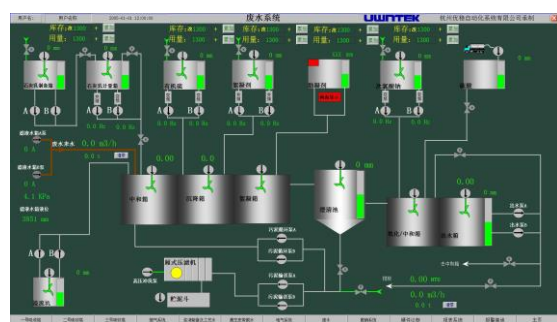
废水系统

UWNTEK

杭州优稳自控系统有限公司

库存: 1200
用量: 1200

库存: 1200
用量: 1200

库存: 1200
用量: 1200

库存: 1200
用量: 1200

0.00

0.00

0.0 m

0.0 m3/h

0.00 m3/h

中和池

沉降池

絮凝池

浓缩池

澄清/中和池

清水池

板式压滤机

贮泥斗

废水来水

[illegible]